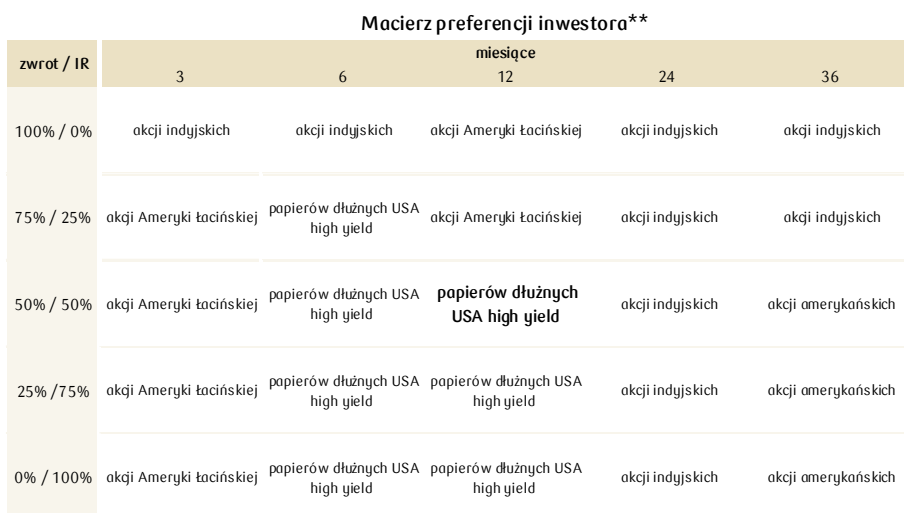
Macierz preferencji inwestora**

| zwrot / IR | miesiące 3 | 6 | 12 | 24 | 36 |
|---|---|---|---|---|---|
| 100% / 0% | akcji indyjskich | akcji indyjskich | akcji Ameryki Łacińskiej | akcji indyjskich | akcji indyjskich |
| 75% / 25% | akcji Ameryki Łacińskiej | papierów dłużnych USA high yield | akcji Ameryki Łacińskiej | akcji indyjskich | akcji indyjskich |
| 50% / 50% | akcji Ameryki Łacińskiej | papierów dłużnych USA high yield | **papierów dłużnych USA high yield** | akcji indyjskich | akcji amerykańskich |
| 25% /75% | akcji Ameryki Łacińskiej | papierów dłużnych USA high yield | papierów dłużnych USA high yield | akcji indyjskich | akcji amerykańskich |
| 0% / 100% | akcji Ameryki Łacińskiej | papierów dłużnych USA high yield | papierów dłużnych USA high yield | akcji indyjskich | akcji amerykańskich |